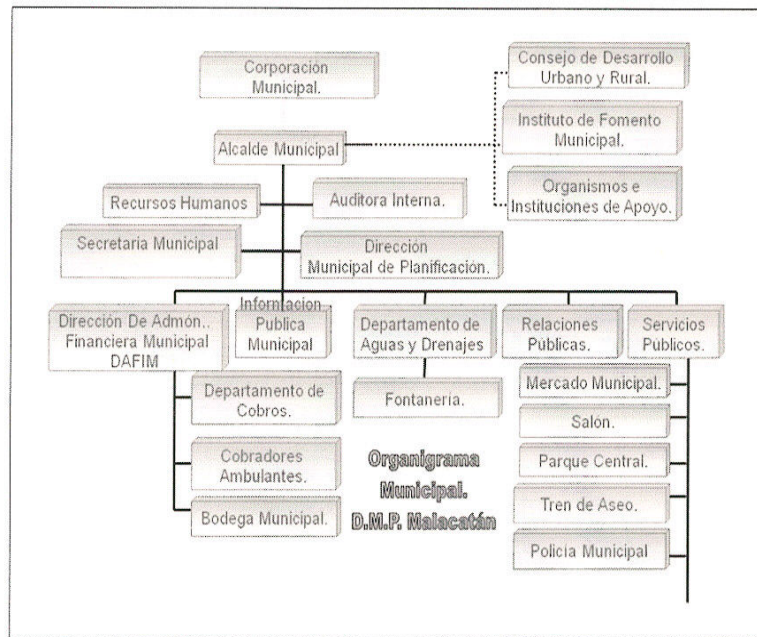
Corporación Municipal.

Consejo de Desarrollo Urbano y Rural.

Instituto de Fomento Municipal.

Alcalde Municipal

Organismos e Instituciones de Apoyo.

Recursos Humanos

Auditora Interna.

Secretaria Municipal

Dirección Municipal de Planificación.

Dirección De Admon.. Financiera Municipal DAFIM

Informacion Publica Municipal

Departamento de Aguas y Drenajes

Relaciones Públicas.

Servicios Públicos.

Departamento de Cobros.

Fontaneria.

Mercado Municipal.

Salón.

Cobradores Ambulantes.

Parque Central.

Organigrama Municipal. D.M.P. Malacatán

Tren de Aseo.

Bodega Municipal.

Policia Municipal